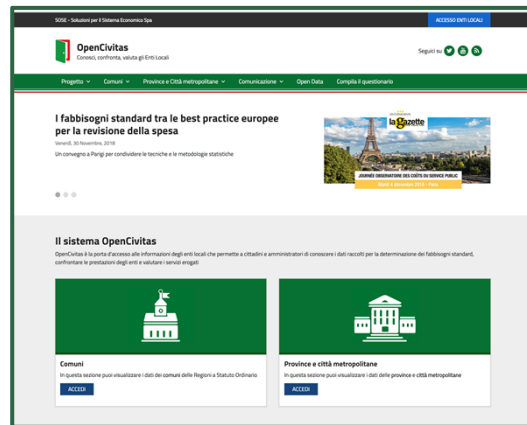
SOSE - Soluzioni per il Sistema Economico Spa

ACCESSO ENTI LOCALI

OpenCivitas

Conosci, confronta, valuta gli Enti Locali

Seguici su

Progetto Comuni Province e Città metropolitane Comunicazione Open Data Compila il questionario

I fabbisogni standard tra le best practice europee per la revisione della spesa

Venerdì, 30 Novembre, 2018

Un convegno a Parigi per condividere le tecniche e le metodologie statistiche

la Gazette

JOURNÉE OBSERVATOIRE DES COÛTS DU SERVICE PUBLIC

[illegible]

Il sistema OpenCivitas

OpenCivitas è la porta d'accesso alle informazioni degli enti locali che permette a cittadini e amministratori di conoscere i dati raccolti per la determinazione dei fabbisogni standard, confrontare le prestazioni degli enti e valutare i servizi erogati

Comuni

In questa sezione puoi visualizzare i dati dei comuni delle Regioni a Statuto Ordinario

ACCEDI

Province e città metropolitane

In questa sezione puoi visualizzare i dati delle province e città metropolitane

ACCEDI